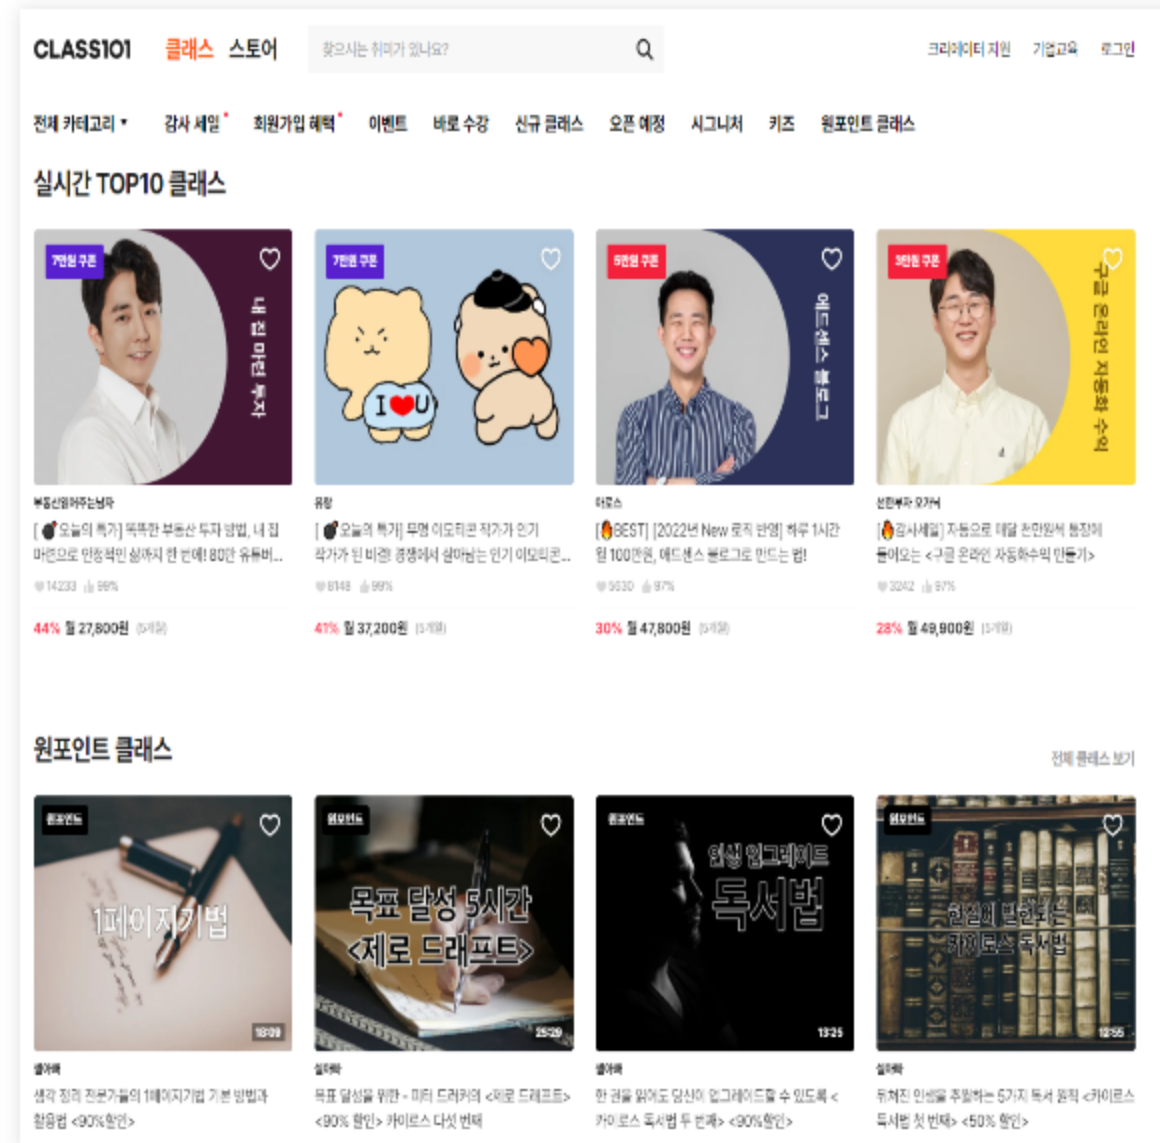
CLASS101 클래스 스토어 찾으시는 취미가 있나요? 크리에이터 지원 기업교육 로그인

전체 카테고리 ▾ 감사 세일• 회원가입 혜택• 이벤트 바로 수강 신규 클래스 오픈 예정 시그니처 키즈 원포인트 클래스

실시간 TOP10 클래스

7만원 쿠폰
내 집 마련 투자
부동산읽어주는남자
[💣오늘의 특가] 똑똑한 부동산 투자 방법, 내 집 마련으로 안정적인 삶까지 한 번에! 80만 유튜버...
♡14233 👍99%
44% 월 27,800원 (5개월)

7만원 쿠폰
I ❤ U
유랑
[💣오늘의 특가] 무명 이모티콘 작가가 인기 작가가 된 비결! 경쟁에서 살아남는 인기 이모티콘...
♡6148 👍99%
41% 월 37,200원 (5개월)

5만원 쿠폰
애드센스 블로그
마르스
[🔥BEST] [2022년 New 로직 반영] 하루 1시간 월 100만원, 애드센스 블로그로 만드는 법!
♡5630 👍97%
30% 월 47,800원 (5개월)

3만원 쿠폰
구글 온라인 자동화 수익
신한부자 오거비
[🔥감사세일] 자동으로 매달 천만원씩 통장에 들어오는 <구글 온라인 자동화수익 만들기>
♡3242 👍97%
28% 월 49,900원 (5개월)

원포인트 클래스
전체 클래스 보기

원포인트
1페이지기법
18:09
생각정리
생각 정리 전문가들의 1페이지기법 기본 방법과 활용법 <90%할인>

원포인트
목표 달성 5시간 <제로 드래프트>
25:29
실리학
목표 달성을 위한 - 피터 드러커의 <제로 드래프트> <90% 할인> 카이로스 다섯 번째

원포인트
인생 업그레이드 독서법
13:25
생각정리
한 권을 읽어도 당신이 업그레이드될 수 있도록 < 카이로스 독서법 두 번째> <90%할인>

원포인트
인생이 변화되는 카이로스 독서법
12:55
실리학
뒤쳐진 인생을 추월하는 5가지 독서 원칙 <카이로스 독서법 첫 번째> <50% 할인>